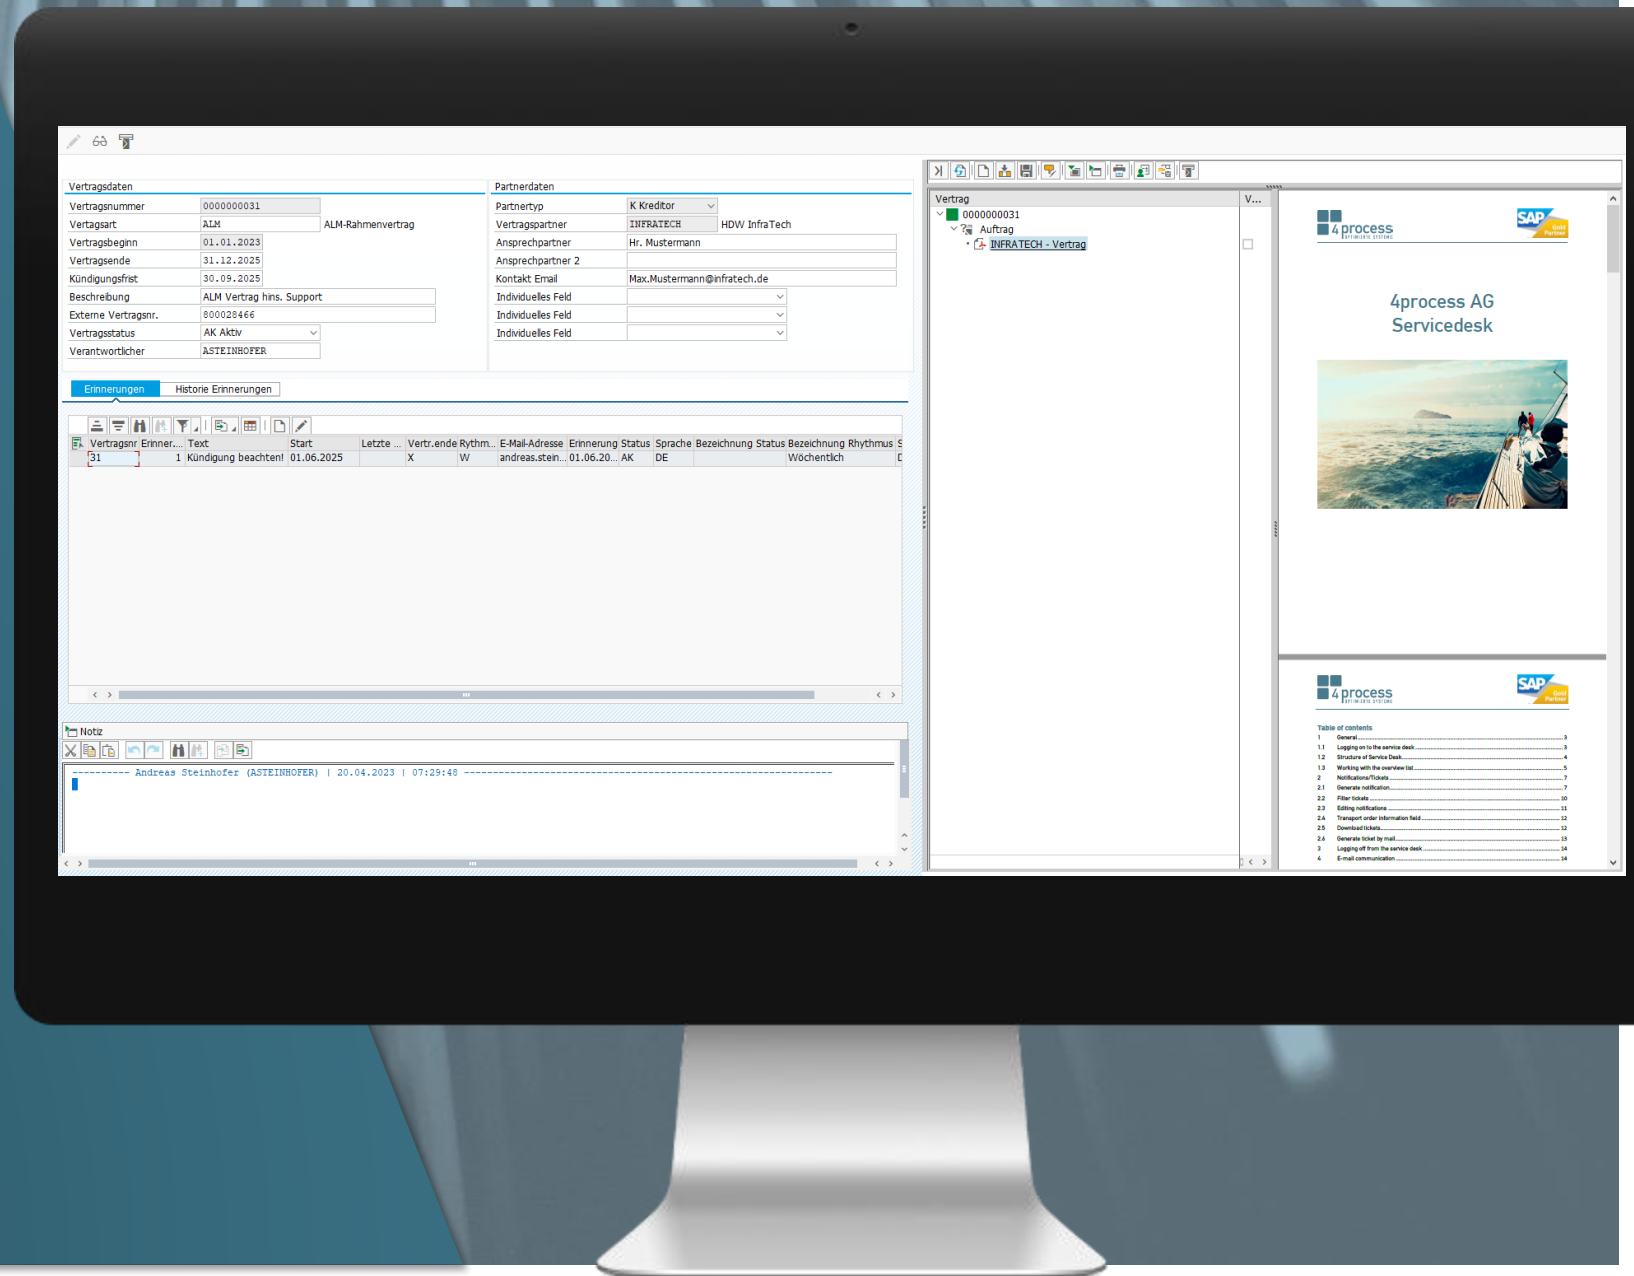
Vertragsdaten

| | | |
|---|---|---|
| Vertragsnummer | 0000000031 | |
| Vertagsart | ALM | ALM-Rahmenvertrag |
| Vertragsbeginn | 01.01.2023 | |
| Vertragsende | 31.12.2025 | |
| Kündigungsfrist | 30.09.2025 | |
| Beschreibung | ALM Vertrag hins. Support | |
| Externe Vertragsnr. | 800028466 | |
| Vertragsstatus | AK Aktiv | |
| Verantwortlicher | ASTEINHOFER | |

Partnerdaten

| | | |
|---|---|---|
| Partnertyp | K Kreditor | |
| Vertragspartner | INFRATECH | HDW InfraTech |
| Ansprechpartner | Hr. Mustermann | |
| Ansprechpartner 2 | | |
| Kontakt Email | Max.Mustermann@infratech.de | |
| Individuelles Feld | | |
| Individuelles Feld | | |
| Individuelles Feld | | |

Erinnerungen | Historie Erinnerungen

| Vertragsnr | Erinner... | Text | Start | Letzte ... | Vertr.ende | Rythm... | E-Mail-Adresse | Erinnerung | Status | Sprache | Bezeichnung Status | Bezeichnung Rhythmus | S |
|---|---|---|---|---|---|---|---|---|---|---|---|---|---|
| 31 | 1 | Kündigung beachten! | 01.06.2025 | | X | W | andreas.stein... | 01.06.20... | AK | DE | | Wöchentlich | D |

Notiz

---------- Andreas Steinhofer (ASTEINHOFER) | 20.04.2023 | 07:29:48 ----------------------------------------------------------------

Vertrag | V...
0000000031
Auftrag
INFRATECH - Vertrag

4process
SAP Gold Partner

4process AG
Servicedesk

4process
SAP Gold Partner

Table of contents
1 General
1.1 Logging on to the service desk
1.2 Structure of Service Desk
1.3 Working with the overview list
2 Notifications/Tickets
2.1 Generate notification
2.2 Filter tickets
2.3 Editing notifications
2.4 Transport order information field
2.5 Download tickets
2.6 Generate ticket by mail
3 Logging off from the service desk
4 E-mail communication